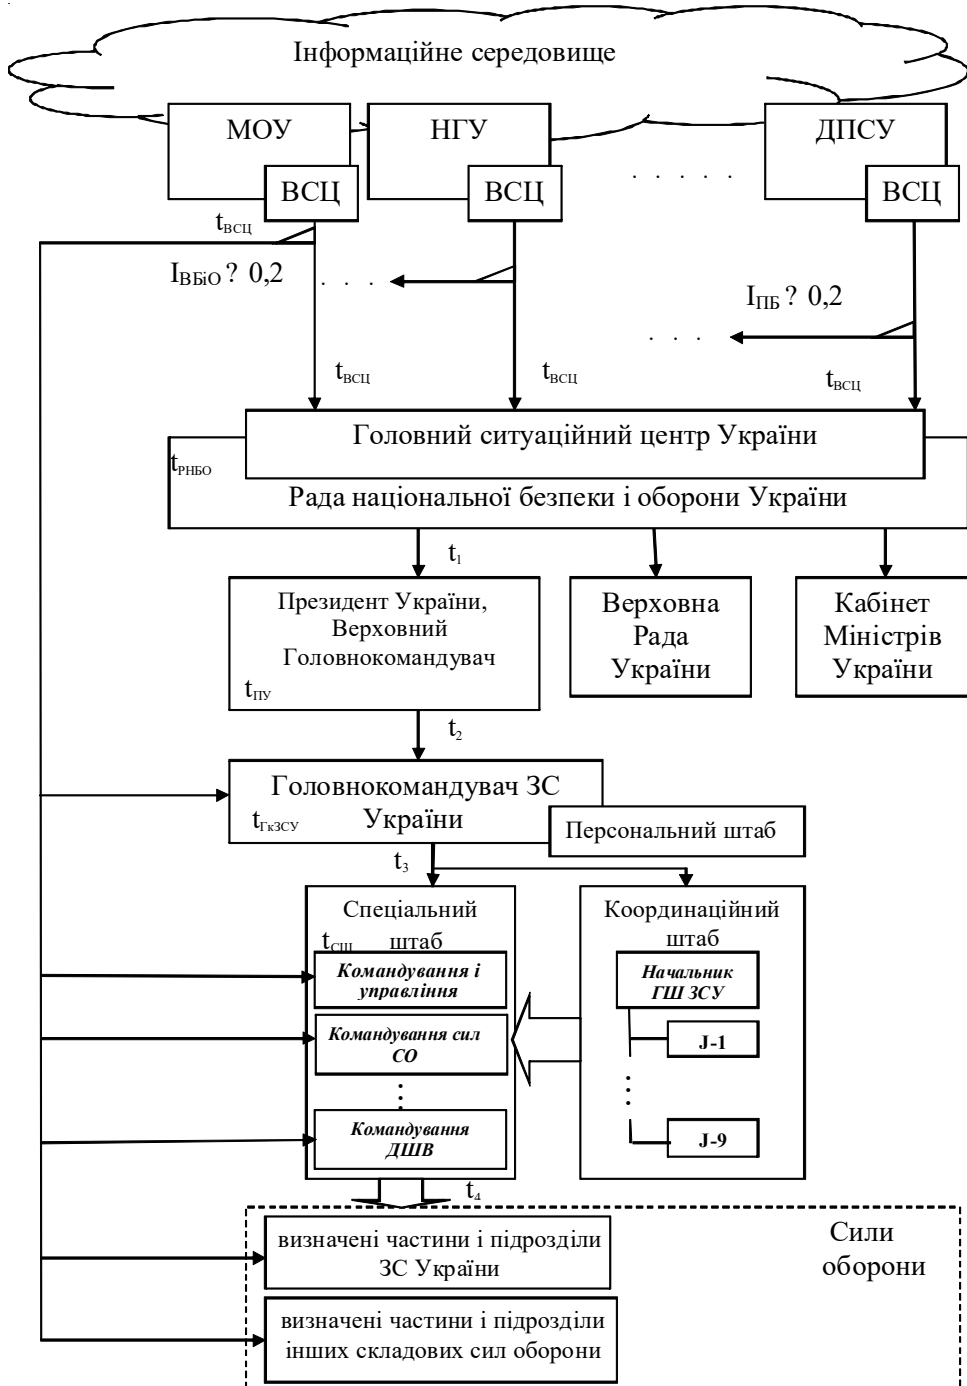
Інформаційне середовище

МОУ

ВСЦ

НГУ

ВСЦ

. . . . . .

ДПСУ

ВСЦ

$t_{всц}$

$I_{ВБіО}$ ? 0,2

. . .

$I_{ПБ}$ ? 0,2

. . .

$t_{всц}$

$t_{всц}$

$t_{всц}$

Головний ситуаційний центр України

$t_{РНБО}$

Рада національної безпеки і оборони України

$t_1$

Президент України, Верховний Головнокомандувач

$t_{ПУ}$

Верховна Рада України

Кабінет Міністрів України

$t_2$

Головнокомандувач ЗС України

$t_{ГкЗСУ}$

Персональний штаб

$t_3$

Спеціальний штаб

$t_{СШ}$

Командування і управління

Командування сил СО

Командування ДШВ

Координаційний штаб

Начальник ГШ ЗСУ

J-1

J-9

$t_4$

визначені частини і підрозділи ЗС України

визначені частини і підрозділи інших складових сил оборони

Сили оборони